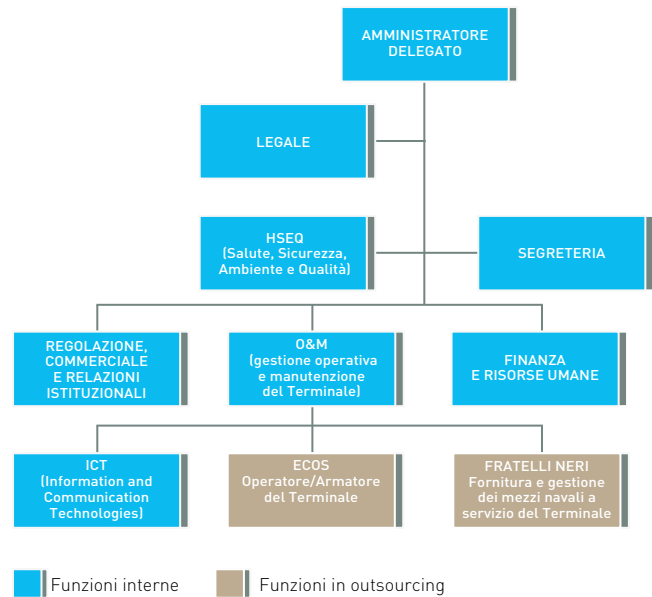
AMMINISTRATORE DELEGATO

LEGALE

HSEQ (Salute, Sicurezza, Ambiente e Qualità)

SEGRETERIA

REGOLAZIONE, COMMERCIALE E RELAZIONI ISTITUZIONALI

O&M (gestione operativa e manutenzione del Terminale)

FINANZA E RISORSE UMANE

ICT (Information and Communication Technologies)

ECOS Operatore/Armatore del Terminale

FRATELLI NERI Fornitura e gestione dei mezzi navali a servizio del Terminale

Funzioni interne

Funzioni in outsourcing